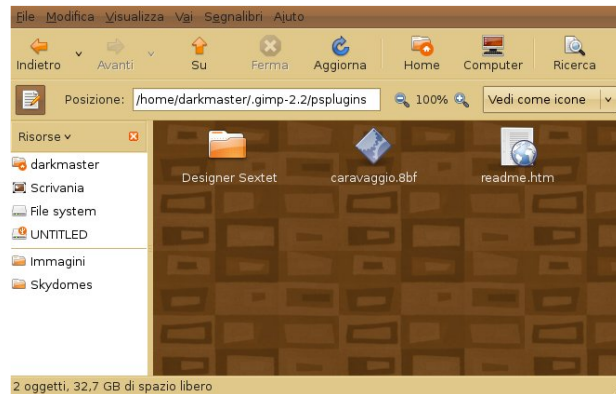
File Modifica Visualizza Vai Segnalibri Aiuto

Indietro Avanti Su Ferma Aggiorna Home Computer Ricerca

Posizione: /home/darkmaster/.gimp-2.2/psplugins 100% Vedi come icone

Risorse

darkmaster
Scrivania
File system
UNTITLED
Immagini
Skydomes

Designer Sextet caravaggio.8bf readme.htm

2 oggetti, 32,7 GB di spazio libero